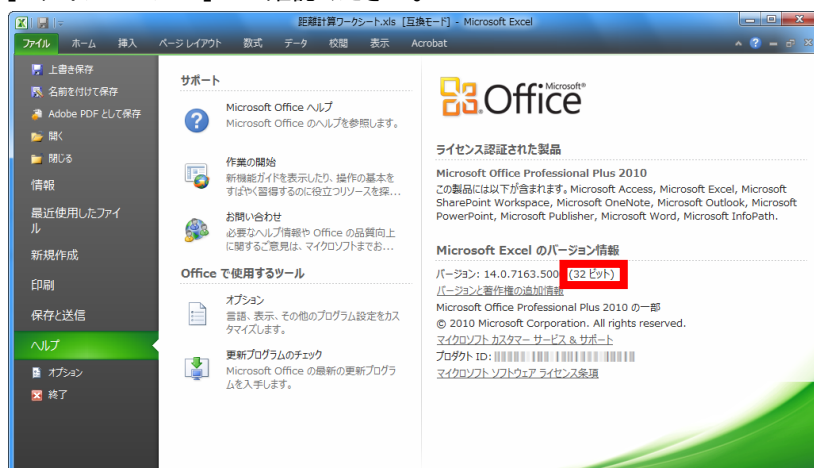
距離計算ワークシート.xls [互換モード] - Microsoft Excel

ファイル ホーム 挿入 ページレイアウト 数式 データ 校閲 表示 Acrobat

上書き保存
名前を付けて保存
Adobe PDF として保存
開く
閉じる
情報
最近使用したファイル
新規作成
印刷
保存と送信
ヘルプ
オプション
終了

サポート

Microsoft Office ヘルプ
Microsoft Office のヘルプを参照します。

作業の開始
新機能ガイドを表示したり、操作の基本をすばやく習得するのに役立つリソースを探...

お問い合わせ
必要なヘルプ情報や Office の品質向上に関するご意見は、マイクロソフトまでお...

Office で使用するツール

オプション
言語、表示、その他のプログラム設定をカスタマイズします。

更新プログラムのチェック
Microsoft Office の最新の更新プログラムを入手します。

Microsoft® Office

ライセンス認証された製品

Microsoft Office Professional Plus 2010
この製品には以下が含まれます。Microsoft Access, Microsoft Excel, Microsoft SharePoint Workspace, Microsoft OneNote, Microsoft Outlook, Microsoft PowerPoint, Microsoft Publisher, Microsoft Word, Microsoft InfoPath.

Microsoft Excel のバージョン情報

バージョン: 14.0.7163.500 (32 ビット)
バージョンと著作権の追加情報
Microsoft Office Professional Plus 2010 の一部
© 2010 Microsoft Corporation. All rights reserved.
マイクロソフト カスタマー サービス & サポート
プロダクト ID: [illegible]
マイクロソフト ソフトウェア ライセンス条項